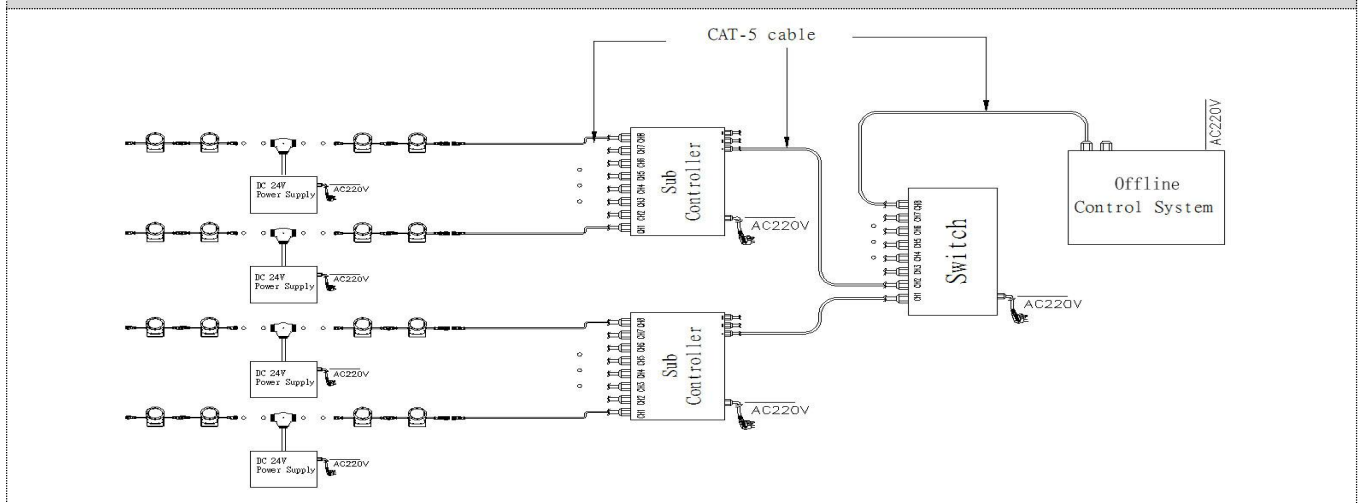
CAT-5 cable

AC220V

Offline Control System

DC 24V Power Supply

AC220V

CH1 CH2 CH3 CH4 CH5 CH6 CH7 CH8

Sub Controller

AC220V

DC 24V Power Supply

AC220V

CH1 CH2 CH3 CH4 CH5 CH6 CH7 CH8

Switch

AC220V

DC 24V Power Supply

AC220V

CH1 CH2 CH3 CH4 CH5 CH6 CH7 CH8

Sub Controller

AC220V

DC 24V Power Supply

AC220V